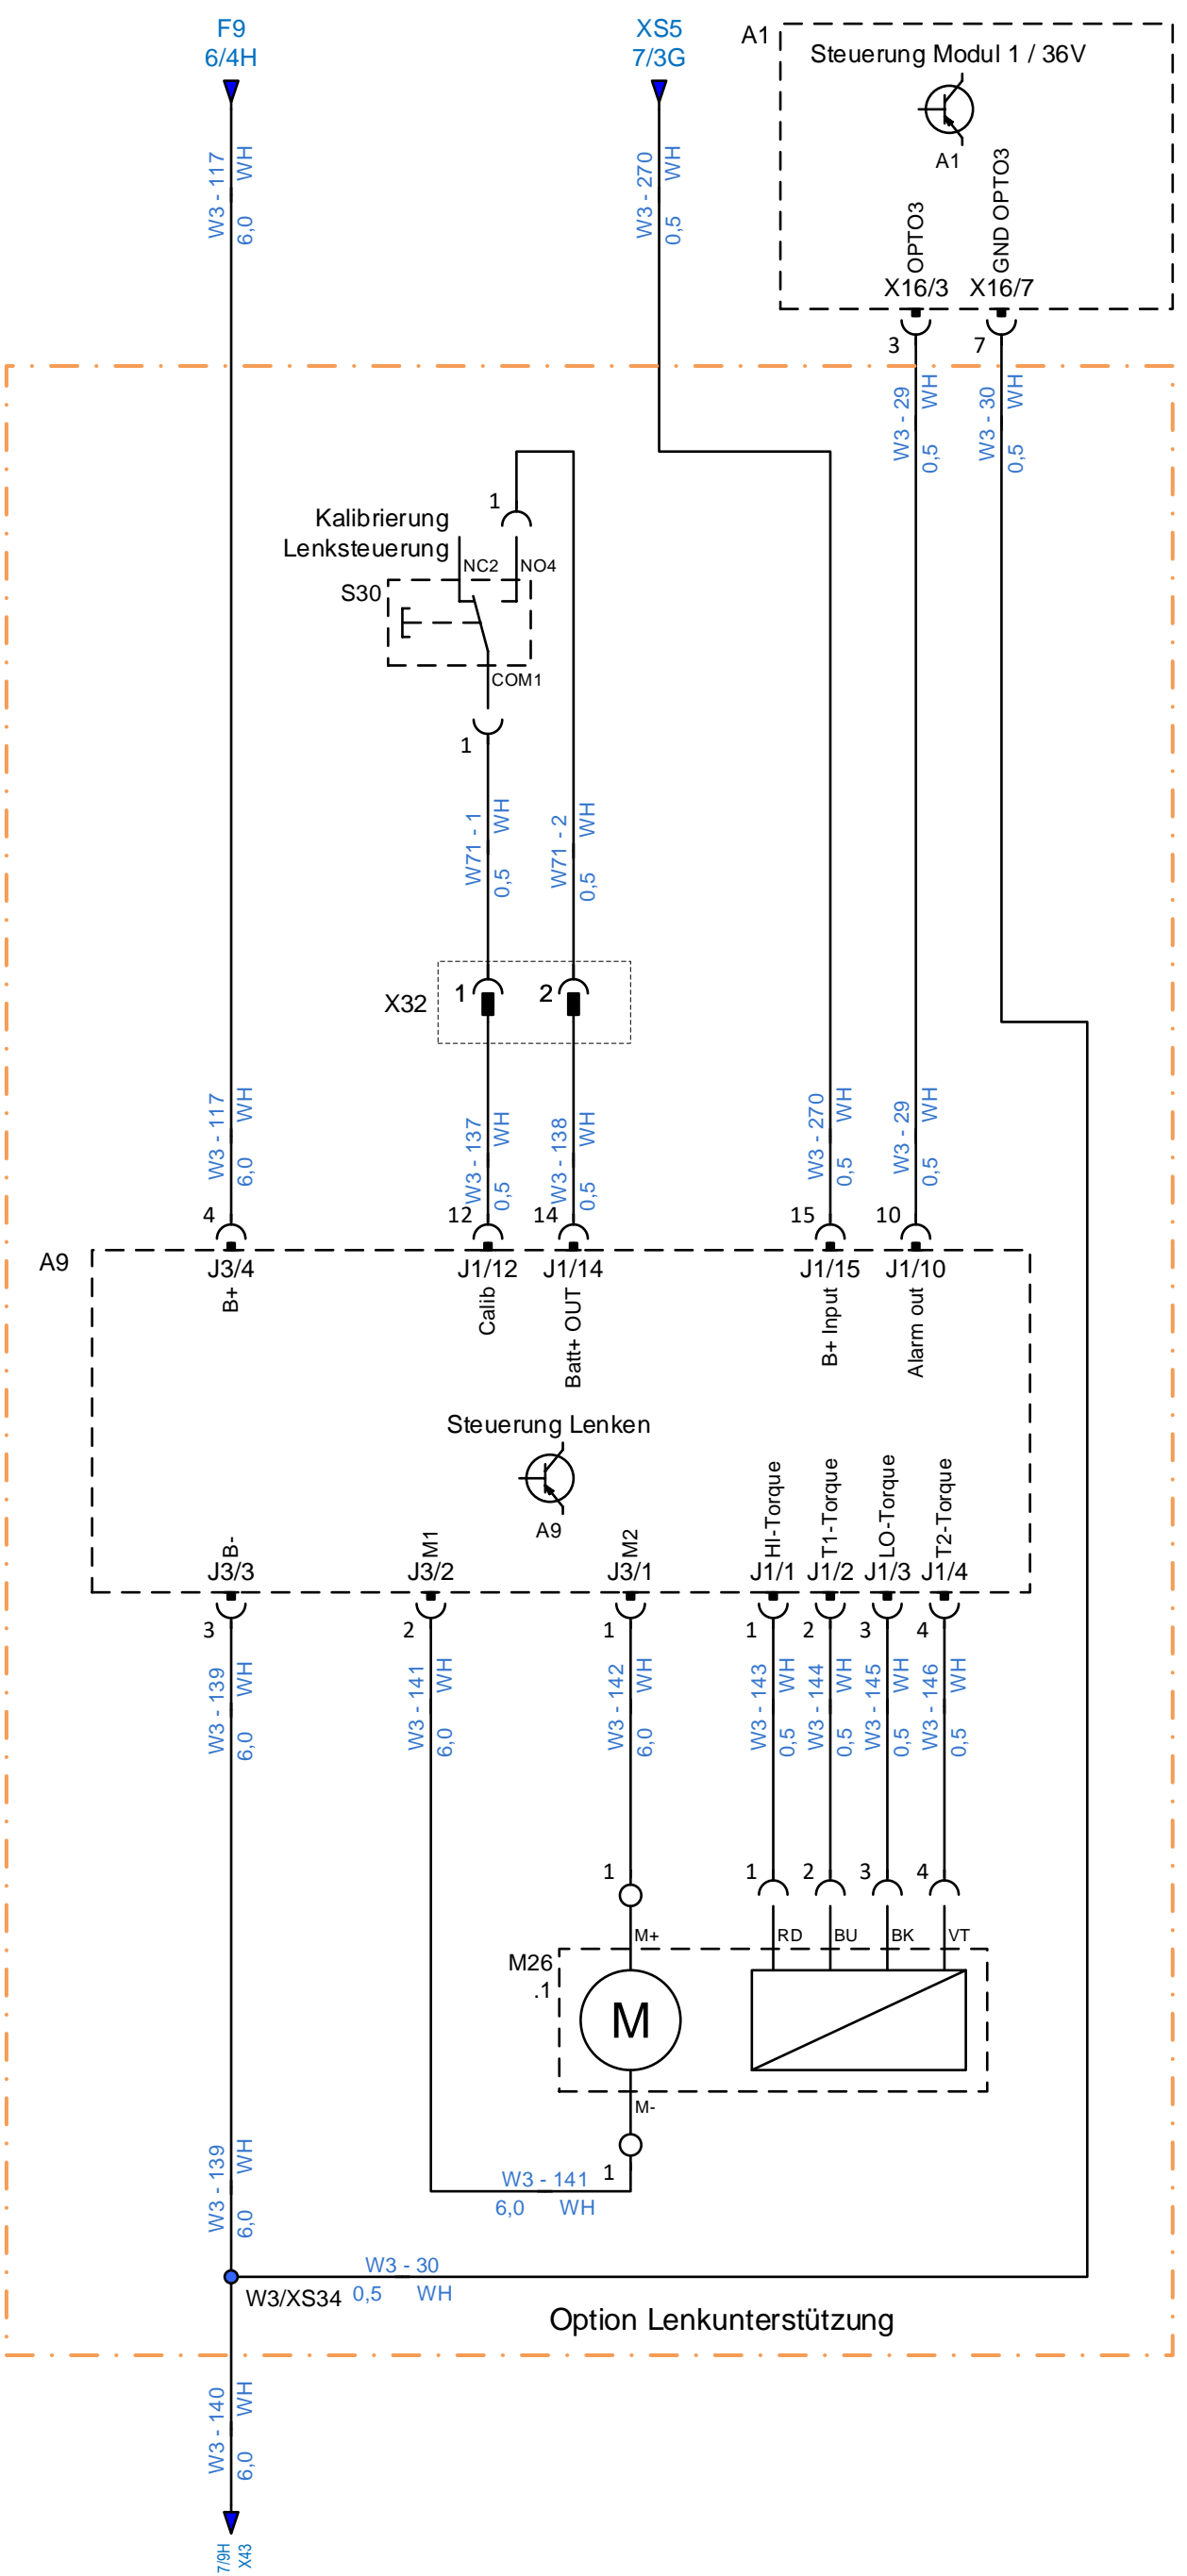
F9
6/4H

XS5
7/3G

A1
Steuerung Modul 1 / 36V
A1
OPTO3
GND OPTO3
X16/3
X16/7
3
7

W3 - 117 WH 6,0
W3 - 270 WH 0,5
W3 - 29 WH 0,5
W3 - 30 WH 0,5

Kalibrierung
Lenksteuerung
S30
1
NC2
NO4
COM1
1

W71 - 1 WH 0,5
W71 - 2 WH 0,5

X32
1
2

W3 - 117 WH 6,0
W3 - 137 WH 0,5
W3 - 138 WH 0,5
W3 - 270 WH 0,5
W3 - 29 WH 0,5

4
12
14
15
10

A9
J3/4
B+
J1/12
Calib
J1/14
Batt+ OUT
J1/15
B+ Input
J1/10
Alarm out

Steuerung Lenken
A9

B-
J3/3
M1
J3/2
M2
J3/1
HI-Torque
J1/1
T1-Torque
J1/2
LO-Torque
J1/3
T2-Torque
J1/4

3
2
1
1
2
3
4

W3 - 139 WH 6,0
W3 - 141 WH 6,0
W3 - 142 WH 6,0
W3 - 143 WH 0,5
W3 - 144 WH 0,5
W3 - 145 WH 0,5
W3 - 146 WH 0,5

1
1
2
3
4
M+
RD
BU
BK
VT
M26
.1
M
M-
W3 - 141
6,0 WH
1

W3 - 139 WH 6,0
W3 - 30
0,5 WH
W3/XS34
Option Lenkunterstützung

W3 - 140 WH 6,0
7/9H
X43